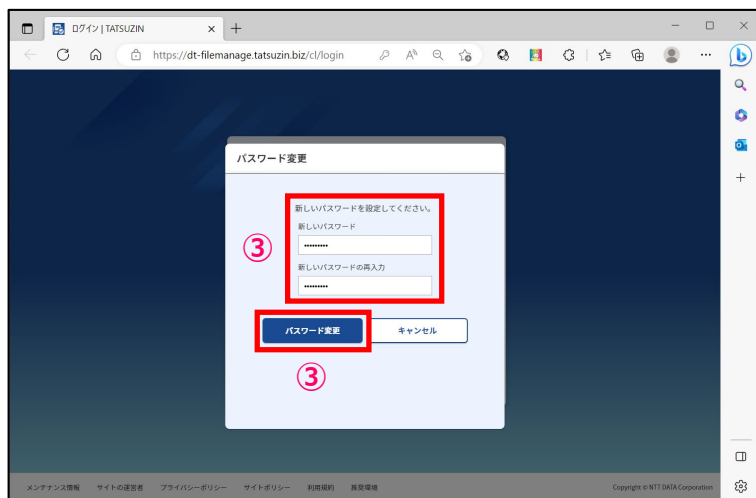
ログイン | TATSUZIN

https://dt-filemanage.tatsuzin.biz/cl/login

パスワード変更

新しいパスワードを設定してください。

新しいパスワード

••••••••••

新しいパスワードの再入力

••••••••••

③

パスワード変更

キャンセル

③

メンテナンス情報　サイトの運営者　プライバシーポリシー　サイトポリシー　利用規約　推奨環境

Copyright © NTT DATA Corporation